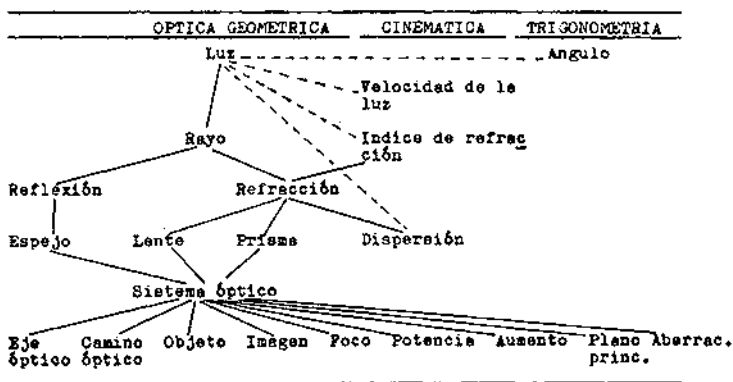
OPTICA GEOMETRICA | CINEMATICA | TRIGONOMETRIA

Luz

Angulo

Velocidad de la luz

Indice de refracción

Rayo

Reflexión

Refracción

Espejo

Lente

Prisma

Dispersión

Sistema óptico

Eje óptico

Camino óptico

Objeto

Imagen

Foco

Potencia

Aumento

Plano princ.

Aberrac.